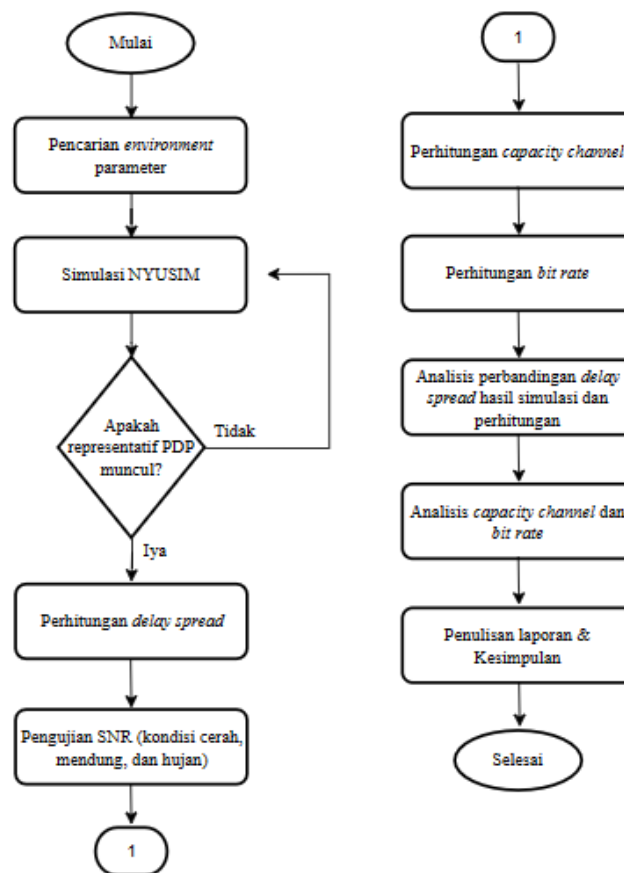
Mulai

Pencarian *environment* parameter

Simulasi NYUSIM

Apakah representatif PDP muncul?

Tidak

Iya

Perhitungan *delay spread*

Pengujian SNR (kondisi cerah, mendung, dan hujan)

1

1

Perhitungan *capacity channel*

Perhitungan *bit rate*

Analisis perbandingan *delay spread* hasil simulasi dan perhitungan

Analisis *capacity channel* dan *bit rate*

Penulisan laporan & Kesimpulan

Selesai